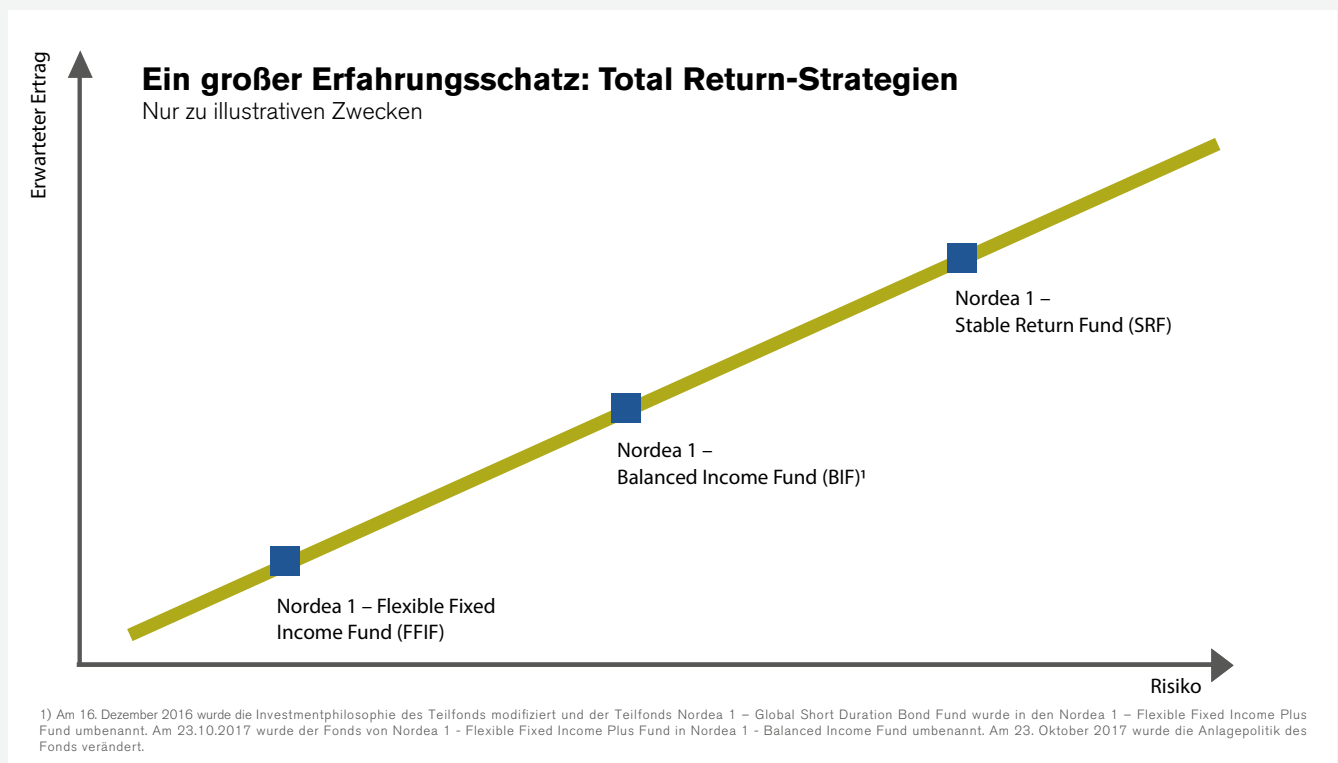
Erwarteter Ertrag

Ein großer Erfahrungsschatz: Total Return-Strategien

Nur zu illustrativen Zwecken

Nordea 1 – Stable Return Fund (SRF)

Nordea 1 – Balanced Income Fund (BIF)$^1$

Nordea 1 – Flexible Fixed Income Fund (FFIF)

Risiko

1) Am 16. Dezember 2016 wurde die Investmentphilosophie des Teilfonds modifiziert und der Teilfonds Nordea 1 – Global Short Duration Bond Fund wurde in den Nordea 1 – Flexible Fixed Income Plus Fund umbenannt. Am 23.10.2017 wurde der Fonds von Nordea 1 - Flexible Fixed Income Plus Fund in Nordea 1 - Balanced Income Fund umbenannt. Am 23. Oktober 2017 wurde die Anlagepolitik des Fonds verändert.